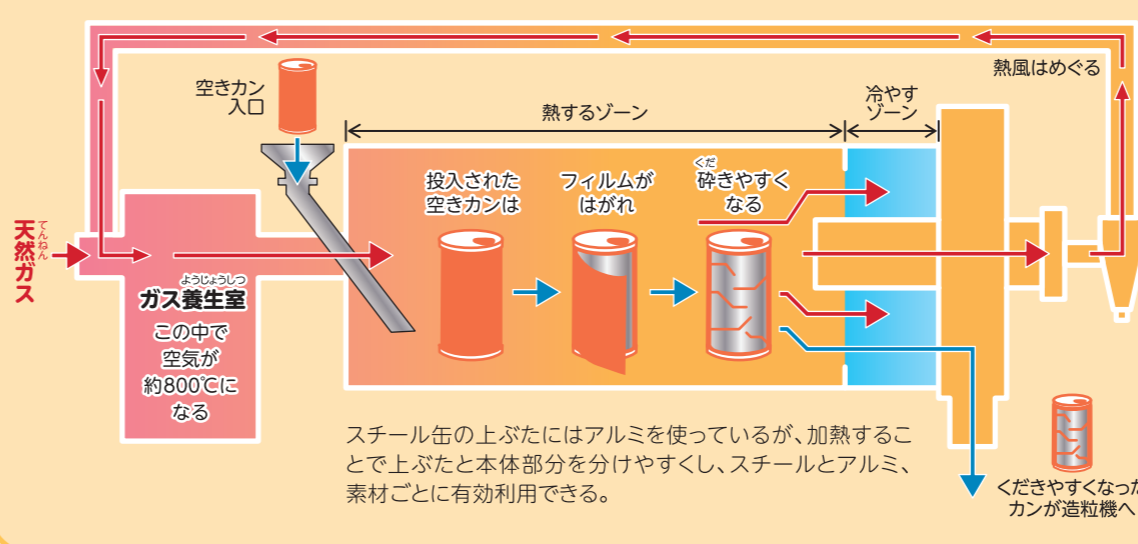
熱風はめぐる

空きカン入口

熱するゾーン

冷やすゾーン

天然ガス

投入された空きカンは

フィルムがはがれ

砕きやすくなる

ガス養生室

この中で空気が約800℃になる

スチール缶の上ぶたにはアルミを使っているが、加熱することで上ぶたと本体部分を分けやすくし、スチールとアルミ、素材ごとに有効利用できる。

くだきやすくなっ
カンが造粒機へ